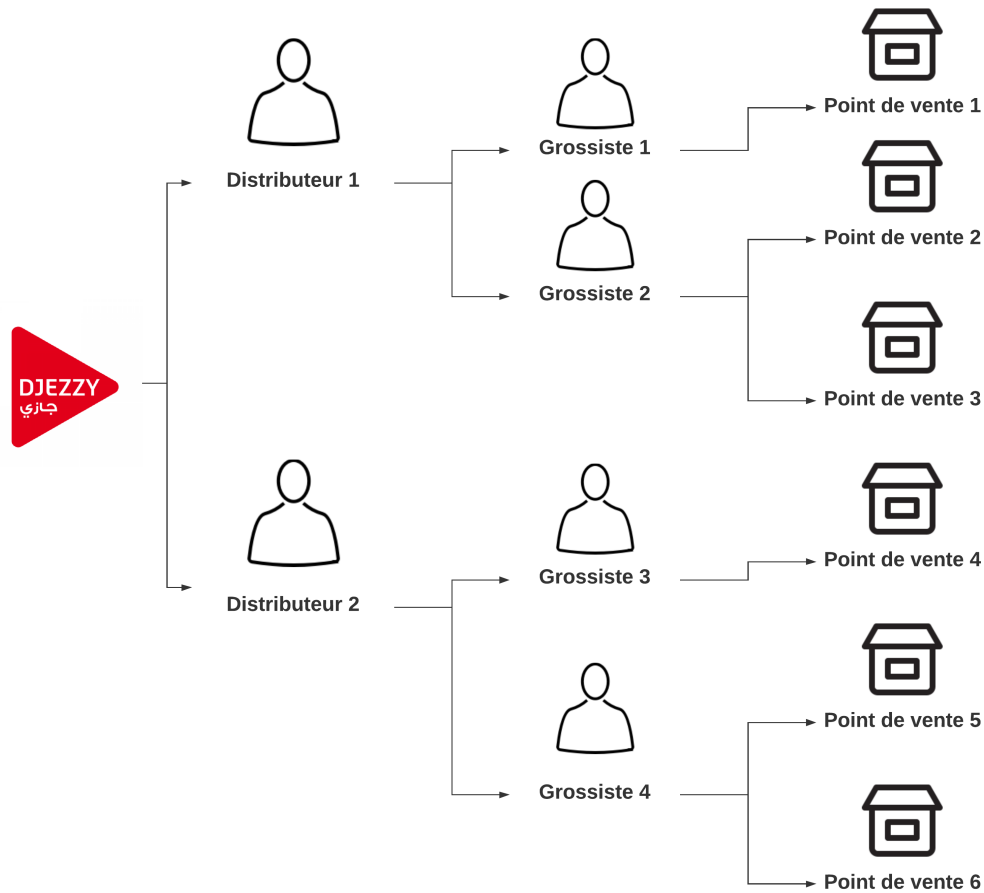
DJEZZY
جازي

Distributeur 1

Distributeur 2

Grossiste 1

Grossiste 2

Grossiste 3

Grossiste 4

Point de vente 1

Point de vente 2

Point de vente 3

Point de vente 4

Point de vente 5

Point de vente 6